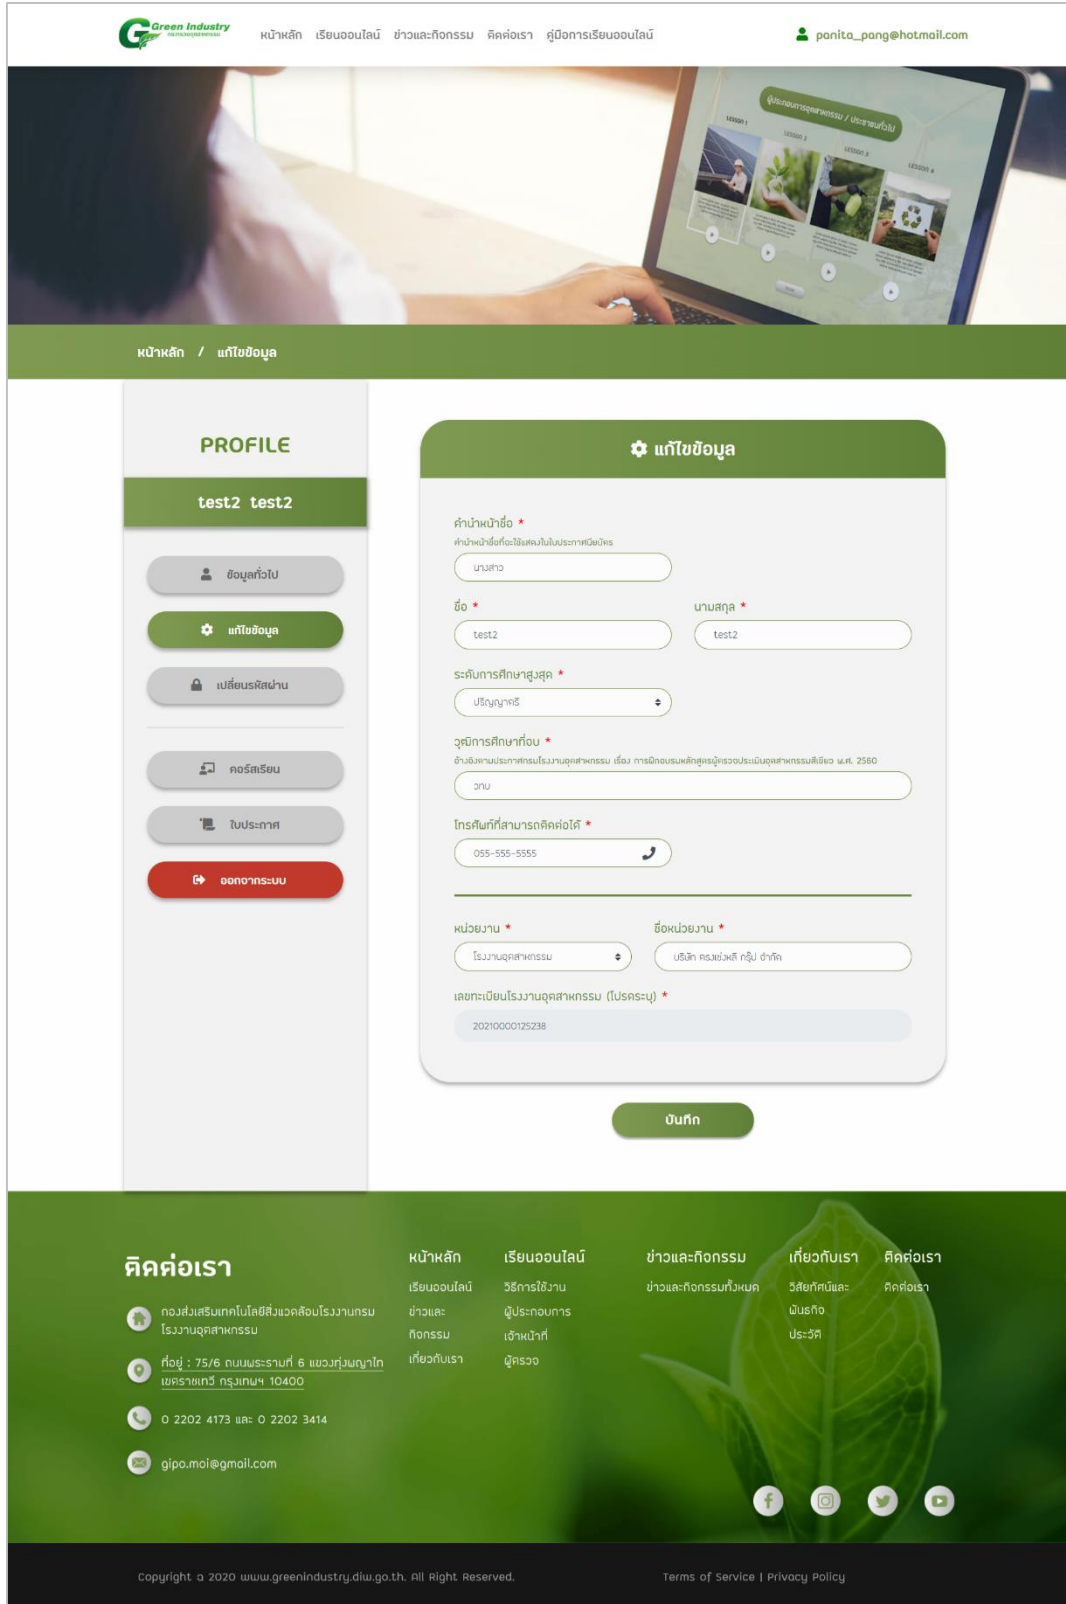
Green Industry

หน้าหลัก เรียนออนไลน์ ข่าวและกิจกรรม ติดต่อเรา คู่มือการเรียนออนไลน์

panita_pang@hotmail.com

ผู้ประกอบการอุตสาหกรรม / ประชาชนทั่วไป

Lesson 1 Lesson 2 Lesson 3 Lesson 4

หน้าหลัก / แก้ไขข้อมูล

PROFILE

test2 test2

ข้อมูลทั่วไป

แก้ไขข้อมูล

เปลี่ยนรหัสผ่าน

คอร์สเรียน

ใบประกาศ

ออกจากระบบ

แก้ไขข้อมูล

คำนำหน้าชื่อ *
คำนำหน้าชื่อที่จะใช้แสดงในใบประกาศนียบัตร

นางสาว

ชื่อ *

test2

นามสกุล *

test2

ระดับการศึกษาสูงสุด *

ปริญญาตรี

วุฒิการศึกษาที่จบ *
อ้างอิงตามประกาศกรมโรงงานอุตสาหกรรม เรื่อง การฝึกอบรมหลักสูตรผู้ตรวจประเมินอุตสาหกรรมสีเขียว พ.ศ. 2560

วทบ

โทรศัพท์ที่สามารถติดต่อได้ *

055-555-5555

หน่วยงาน *

โรงงานอุตสาหกรรม

ชื่อหน่วยงาน *

บริษัท ครองช่วยดี กรุ๊ป จำกัด

เลขทะเบียนโรงงานอุตสาหกรรม (โปรดระบุ) *

20210000125238

บันทึก

ติดต่อเรา

กองส่งเสริมเทคโนโลยีสิ่งแวดล้อมโรงงานกรม โรงงานอุตสาหกรรม

ที่อยู่ : 75/6 ถนนพระรามที่ 6 แขวงทุ่งพญาไท เขตราชเทวี กรุงเทพฯ 10400

0 2202 4173 และ 0 2202 3414

gipo.moi@gmail.com

หน้าหลัก
เรียนออนไลน์
ข่าวและ
กิจกรรม
เกี่ยวกับเรา

เรียนออนไลน์
วิธีการใช้งาน
ผู้ประกอบการ
เจ้าหน้าที่
ผู้ตรวจ

ข่าวและกิจกรรม
ข่าวและกิจกรรมทั้งหมด

เกี่ยวกับเรา
วิสัยทัศน์และ
พันธกิจ
ประวัติ

ติดต่อเรา
ติดต่อเรา

Copyright © 2020 www.greenindustry.diw.go.th. All Right Reserved.

Terms of Service | Privacy Policy